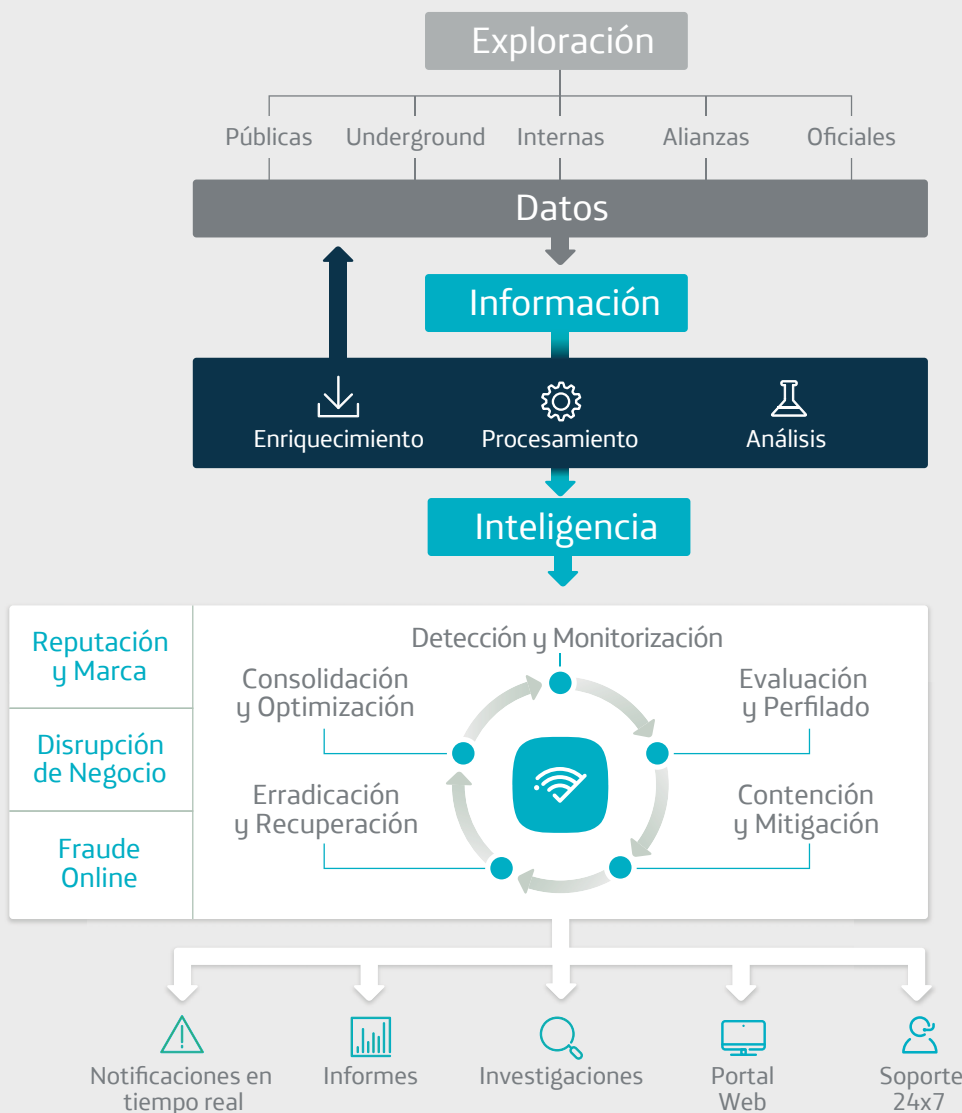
Exploración

Públicas Underground Internas Alianzas Oficiales

Datos

Información

Enriquecimiento Procesamiento Análisis

Inteligencia

Reputación y Marca

Disrupción de Negocio

Fraude Online

Detección y Monitorización

Consolidación y Optimización

Evaluación y Perfilado

Erradicación y Recuperación

Contención y Mitigación

Notificaciones en tiempo real

Informes

Investigaciones

Portal Web

Soporte 24x7